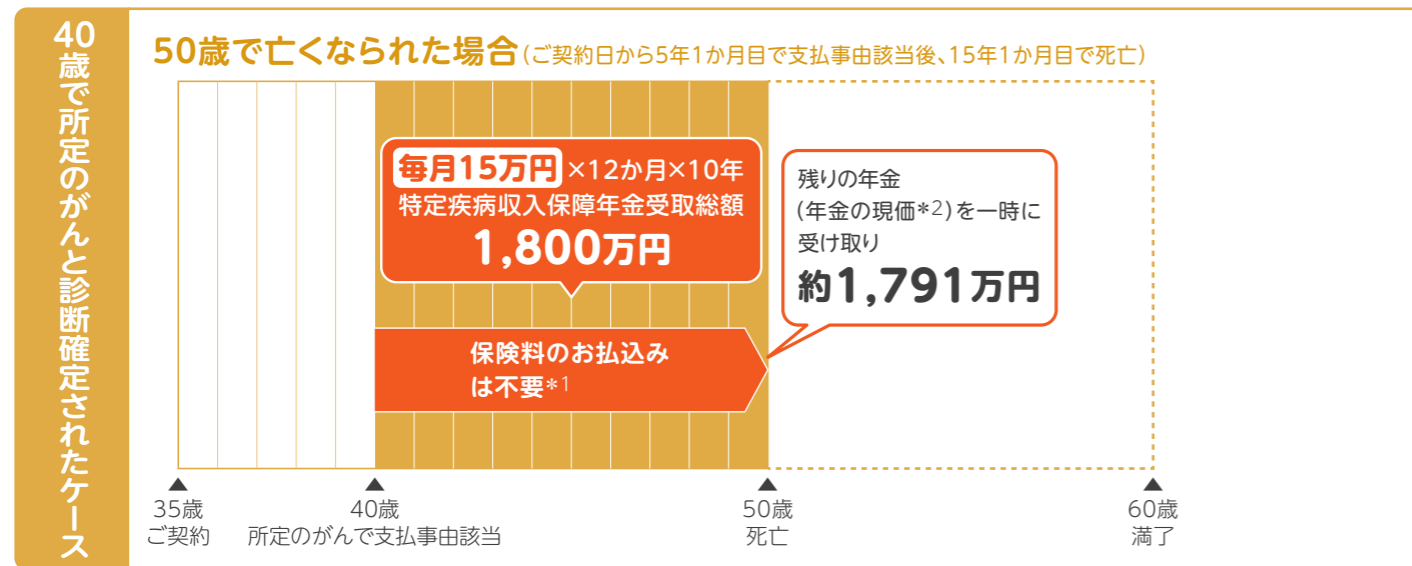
40歳で所定のがんと診断確定されたケース

50歳で亡くなられた場合（ご契約日から5年1か月目で支払事由該当後、15年1か月目で死亡）

毎月15万円 ×12か月×10年
特定疾病収入保障年金受取総額
1,800万円

残りの年金
（年金の現価＊2）を一時に受け取り
約1,791万円

保険料のお払込みは不要＊1

35歳
ご契約

40歳
所定のがんで支払事由該当

50歳
死亡

60歳
満了